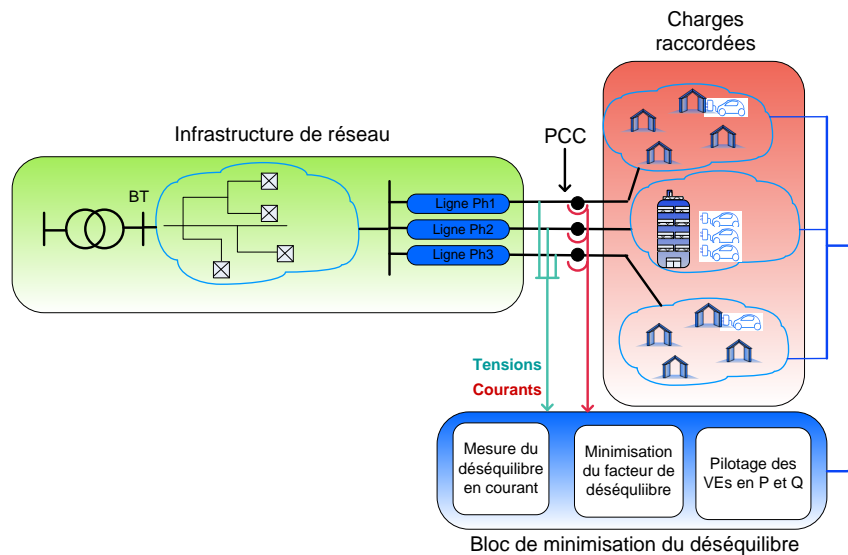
Charges raccordées

Infrastructure de réseau

PCC

BT

Ligne Ph1

Ligne Ph2

Ligne Ph3

Tensions

Courants

Mesure du déséquilibre en courant

Minimisation du facteur de déséquliibre

Pilotage des VEs en P et Q

Bloc de minimisation du déséquilibre